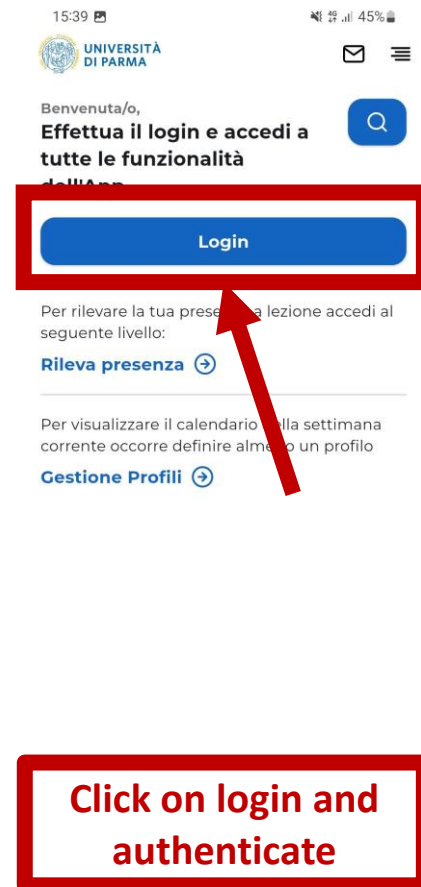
15:39 45%

UNIVERSITÀ DI PARMA

Benvenuta/o,
Effettua il login e accedi a tutte le funzionalità dell'App

Login

Per rilevare la tua prese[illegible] a lezione accedi al seguente livello:

Rileva presenza

Per visualizzare il calendario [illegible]lla settimana corrente occorre definire alme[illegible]o un profilo

Gestione Profili

Click on login and authenticate